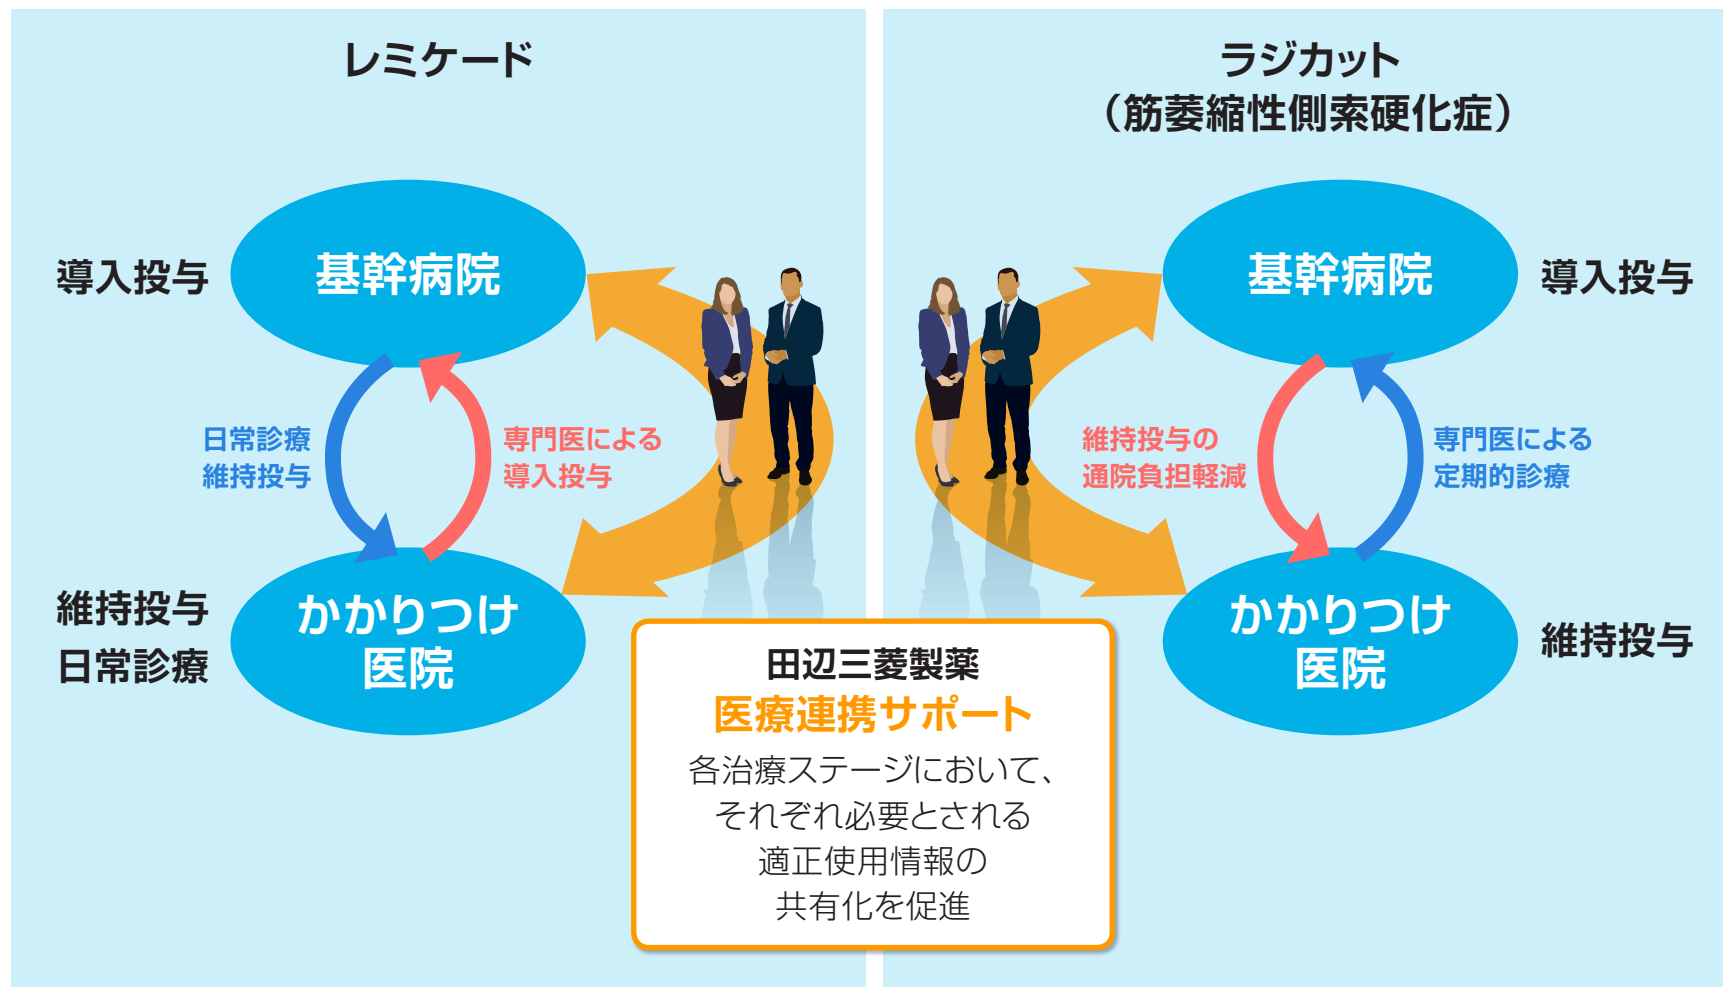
レミケード

導入投与

基幹病院

日常診療
維持投与

専門医による
導入投与

維持投与
日常診療

かかりつけ
医院

ラジカット
（筋萎縮性側索硬化症）

基幹病院

導入投与

維持投与の
通院負担軽減

専門医による
定期的診療

かかりつけ
医院

維持投与

田辺三菱製薬
医療連携サポート
各治療ステージにおいて、
それぞれ必要とされる
適正使用情報の
共有化を促進